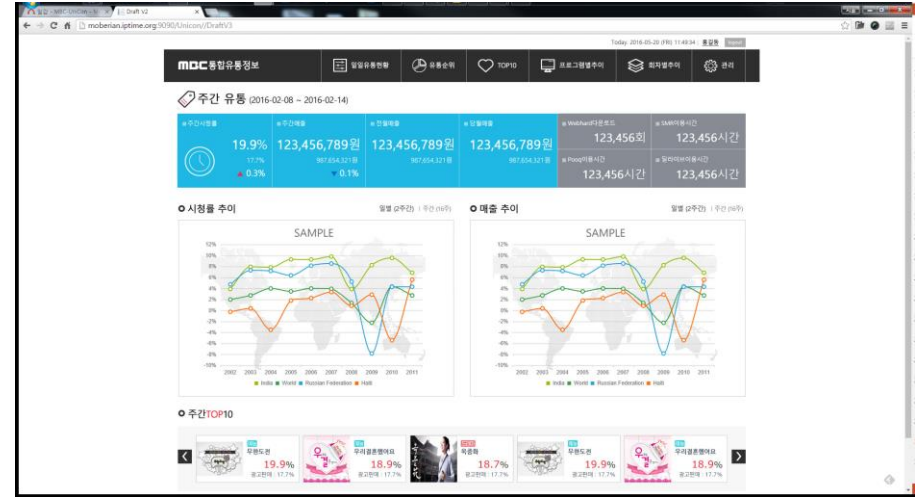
Draft V2

moberian.iptime.org:9090/Unicon//DraftV3

Today: 2016-05-20 (FRI) 11:49:34 | 홍길동 Logout

MBC 통합유통정보

일일유통현황 유통순위 TOP10 프로그램별추이 회차별추이 관리

주간 유통 (2016-02-08 ~ 2016-02-14)

주간시청률 19.9% 17.7% ▲ 0.3%

주간매출 123,456,789원 987,654,321원 ▼ 0.1%

전월매출 123,456,789원 987,654,321원

전월매출 123,456,789원 987,654,321원

Webhard다운로드 123,456회

SMR이용시간 123,456시간

Pooq이용시간 123,456시간

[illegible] 123,456시간

시청률 추이

일별 (2주간) | 주간 (16주)

SAMPLE

12% 10% 8% 6% 4% 2% 0% -2% -4% -6% -8% -10%

2002 2003 2004 2005 2006 2007 2008 2009 2010 2011

India World Russian Federation Haiti

매출 추이

일별 (2주간) | 주간 (16주)

SAMPLE

12% 10% 8% 6% 4% 2% 0% -2% -4% -6% -8% -10%

2002 2003 2004 2005 2006 2007 2008 2009 2010 2011

India World Russian Federation Haiti

주간TOP10

무한도전 19.9% 광고판매 : 17.7%

우리결혼했어요 18.9% 광고판매 : 17.7%

육룡이 18.7% 광고판매 : 17.7%

무한도전 19.9% 광고판매 : 17.7%

우리결혼했어요 18.9% 광고판매 : 17.7%